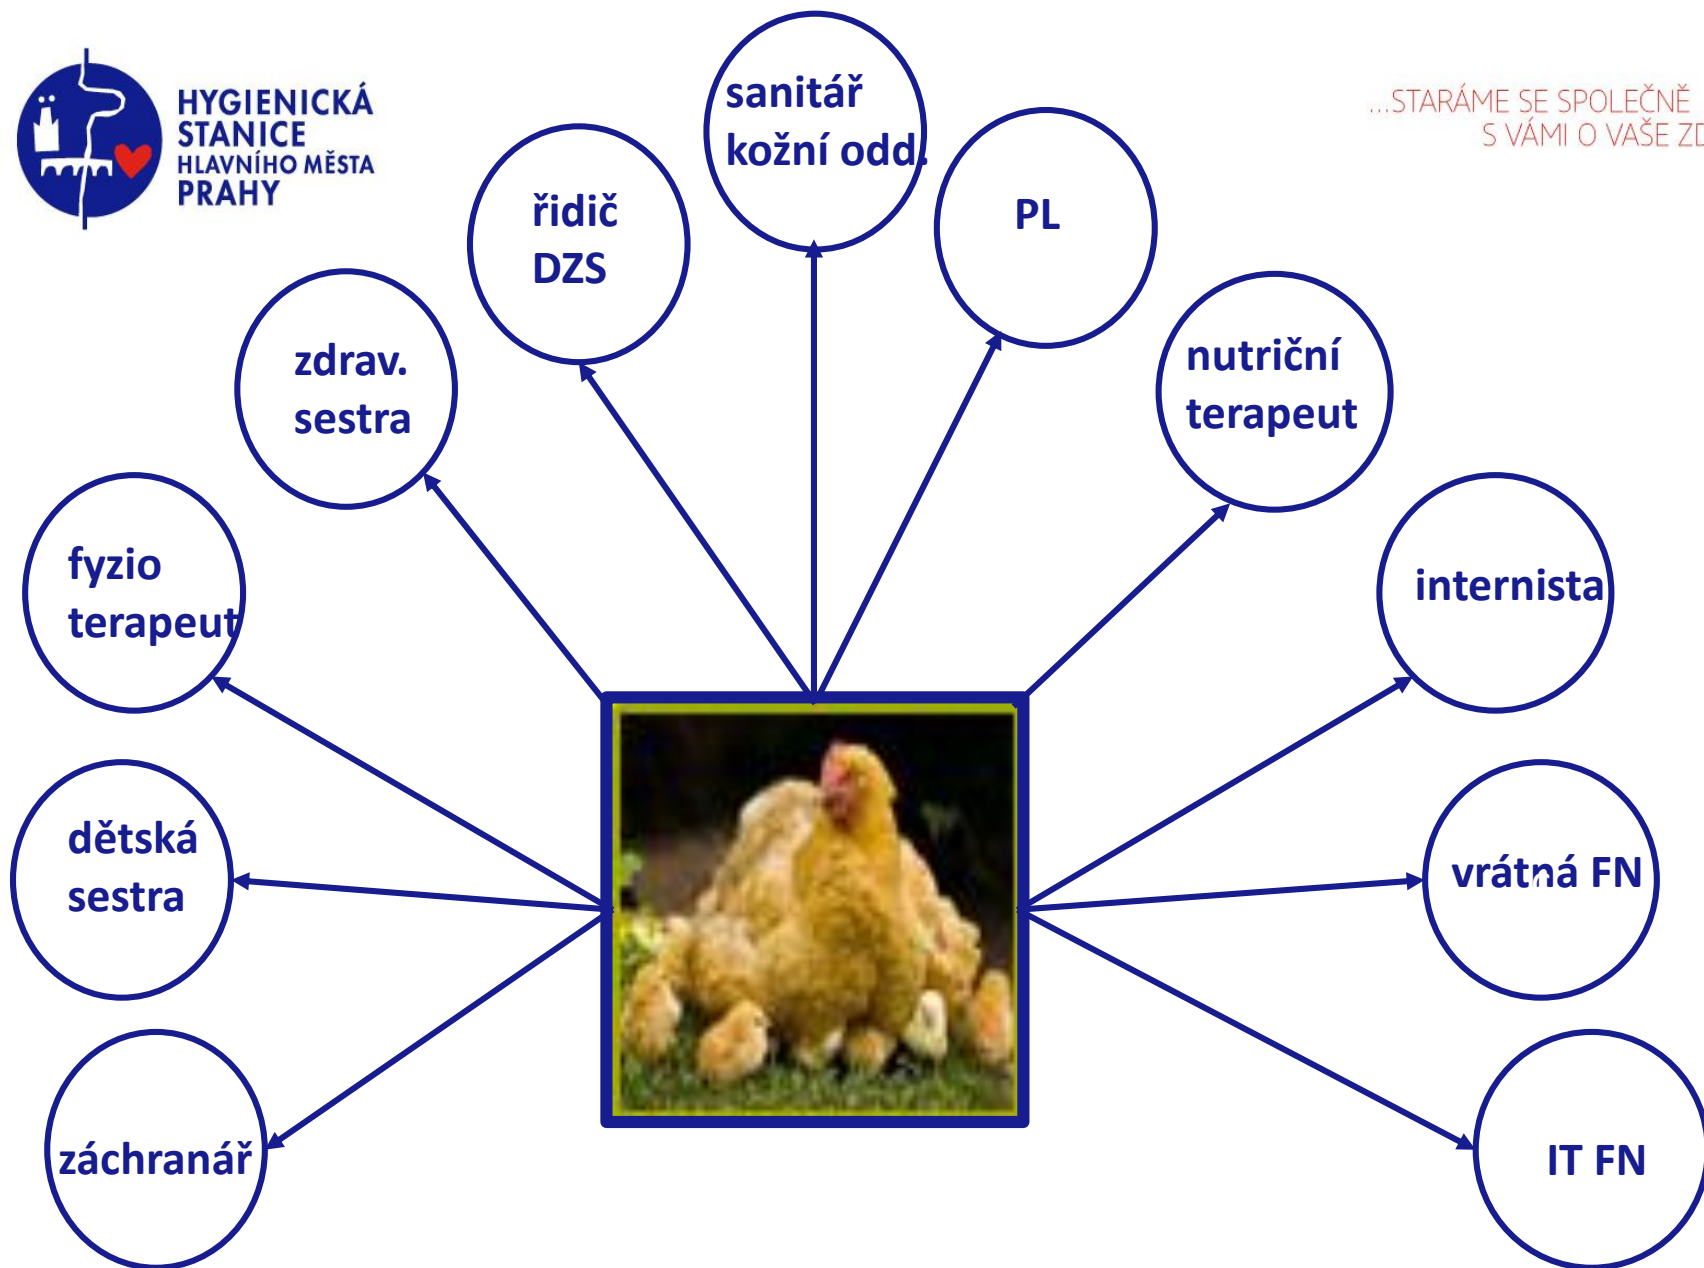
HYGIENICKÁ STANICE HLAVNÍHO MĚSTA PRAHY

...STARÁME SE SPOLEČNĚ S VÁMI O VAŠE ZD

sanitář kožní odd.

řidič DZS

PL

zdrav. sestra

nutriční terapeut

fyzio terapeut

internista

dětská sestra

vrátná FN

záchranář

IT FN